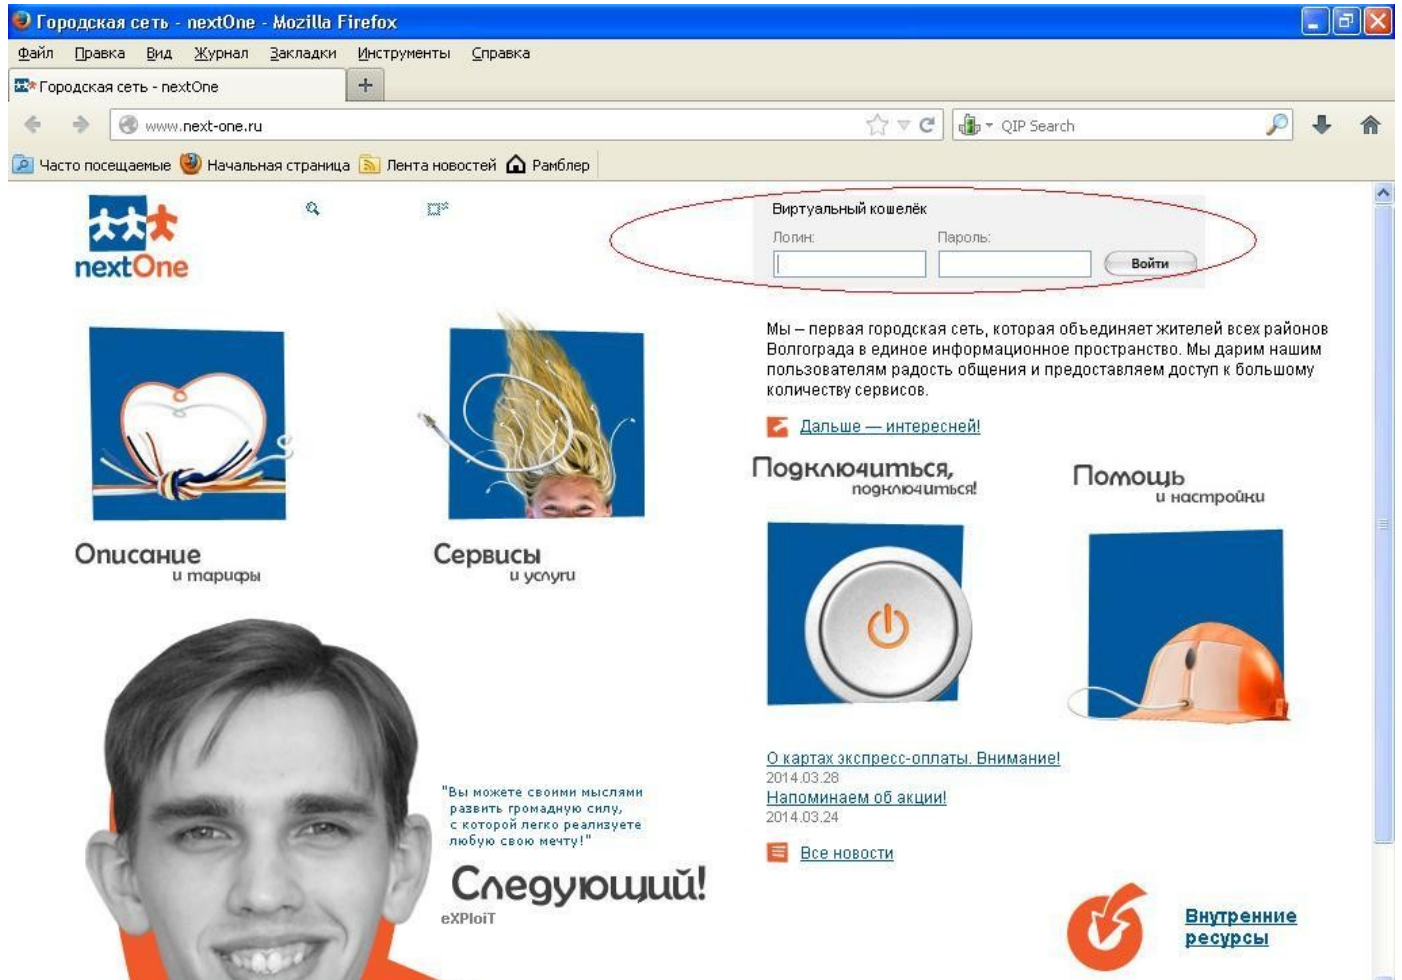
Городская сеть - nextOne - Mozilla Firefox

Файл Правка Вид Журнал Закладки Инструменты Справка

Городская сеть - nextOne

www.next-one.ru

QIP Search

Часто посещаемые Начальная страница Лента новостей Рамблер

nextOne

Виртуальный кошелёк
Логин: Пароль:
Войти

Мы – первая городская сеть, которая объединяет жителей всех районов Волгограда в единое информационное пространство. Мы дарим нашим пользователям радость общения и предоставляем доступ к большому количеству сервисов.

Дальше — интересней!

Подключиться, подключиться!

Помощь и настройки

Описание и тарифы

Сервисы и услуги

О картах экспресс-оплаты. Внимание!
2014.03.28
Напоминаем об акции!
2014.03.24

Все новости

"Вы можете своими мыслями развить громадную силу, с которой легко реализуете любую свою мечту!"

Следующий!
eXPloiT

Внутренние ресурсы